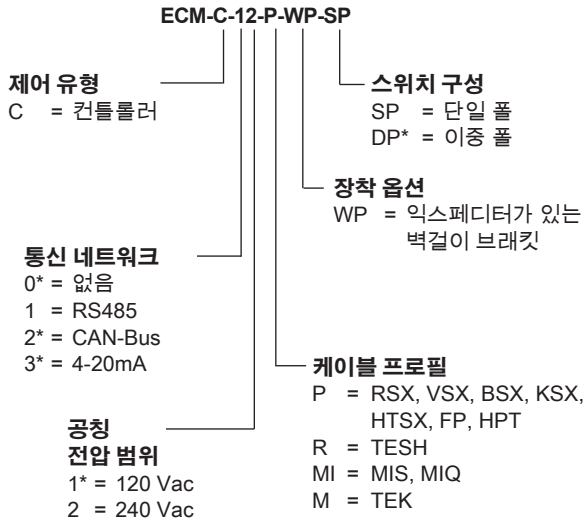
ECM-C-12-P-WP-SP

제어 유형
C = 컨틀롤러

통신 네트워크
0* = 없음
1 = RS485
2* = CAN-Bus
3* = 4-20mA

공칭
전압 범위
1* = 120 Vac
2 = 240 Vac

스위치 구성
SP = 단일 폴
DP* = 이중 폴

장착 옵션
WP = 익스페디터가 있는 벽걸이 브래킷

케이블 프로필
P = RSX, VSX, BSX, KSX, HTSX, FP, HPT
R = TESH
MI = MIS, MIQ
M = TEK